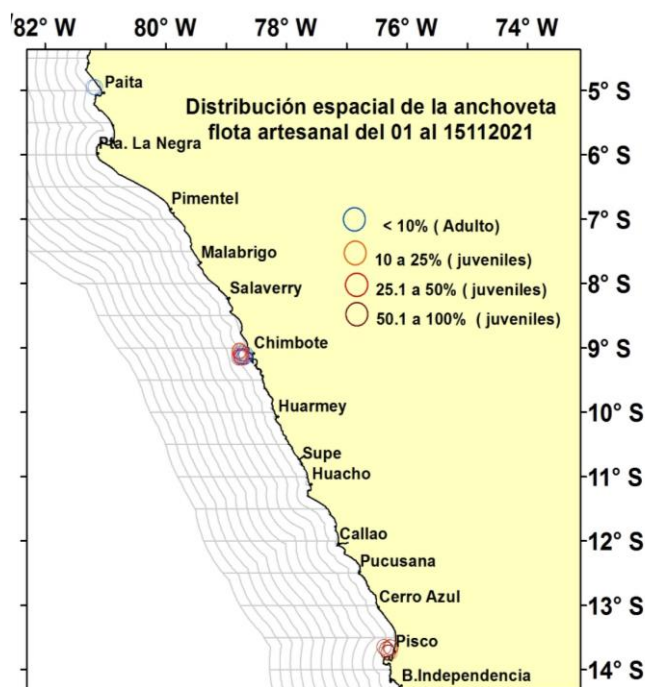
82° W
80° W
78° W
76° W
74° W

Distribución espacial de la anchoveta flota artesanal del 01 al 15112021

< 10% ( Adulto)
10 a 25% ( juveniles)
25.1 a 50% ( juveniles)
50.1 a 100% ( juveniles)

Paita
Pta. La Negra
Pimentel
Malabrigo
Salaverry
Chimbote
Huarmey
Supe
Huacho
Callao
Pucusana
Cerro Azul
Pisco
B.Independencia

5° S
6° S
7° S
8° S
9° S
10° S
11° S
12° S
13° S
14° S